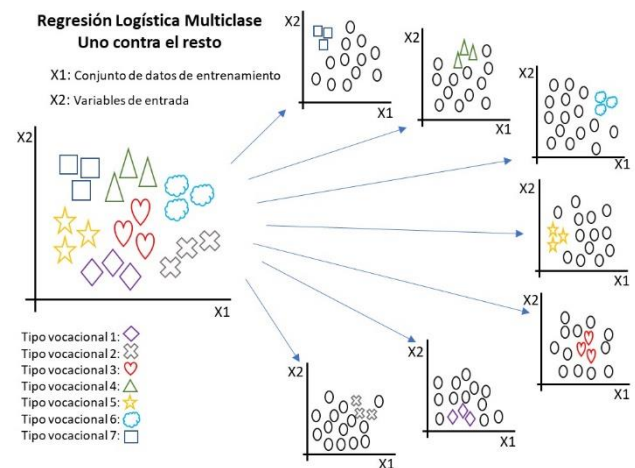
Regresión Logística Multiclase
Uno contra el resto

X1: Conjunto de datos de entrenamiento
X2: Variables de entrada

X2
X1

Tipo vocacional 1:
Tipo vocacional 2:
Tipo vocacional 3:
Tipo vocacional 4:
Tipo vocacional 5:
Tipo vocacional 6:
Tipo vocacional 7:

X2
X1

X2
X1

X2
X1

X2
X1

X2
X1

X2
X1

X2
X1